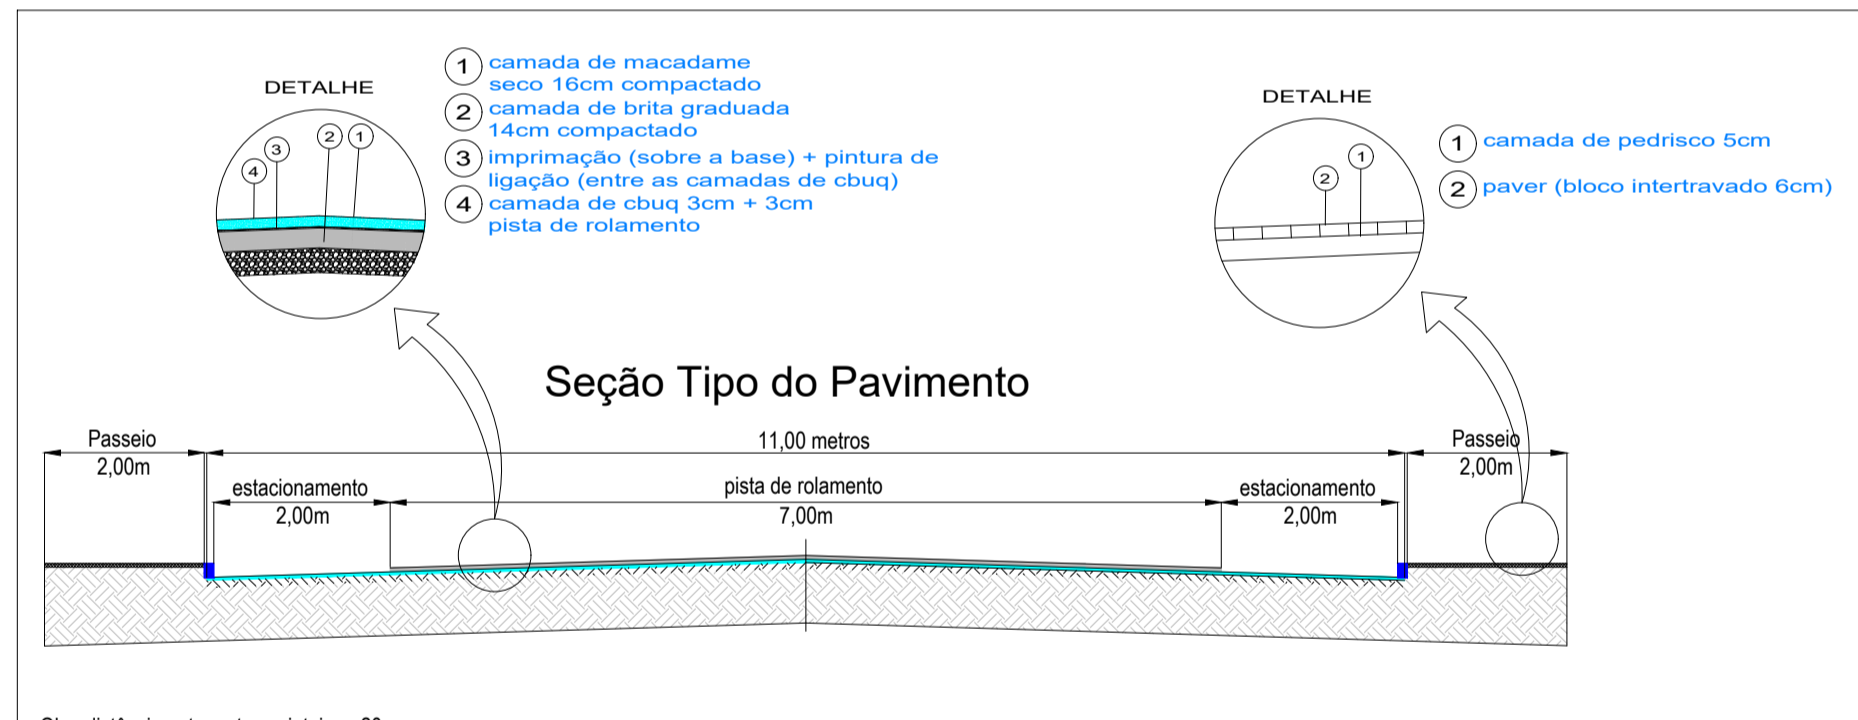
DETALHE

4 3 2 1

1 camada de macadame seco 16cm compactado
2 camada de brita graduada 14cm compactado
3 imprimação (sobre a base) + pintura de ligação (entre as camadas de cbuq)
4 camada de cbuq 3cm + 3cm pista de rolamento

DETALHE

2 1

1 camada de pedrisco 5cm
2 paver (bloco intertravado 6cm)

Seção Tipo do Pavimento

Passeio
2,00m

11,00 metros

Passeio
2,00m

estacionamento
2,00m

pista de rolamento
7,00m

estacionamento
2,00m

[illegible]